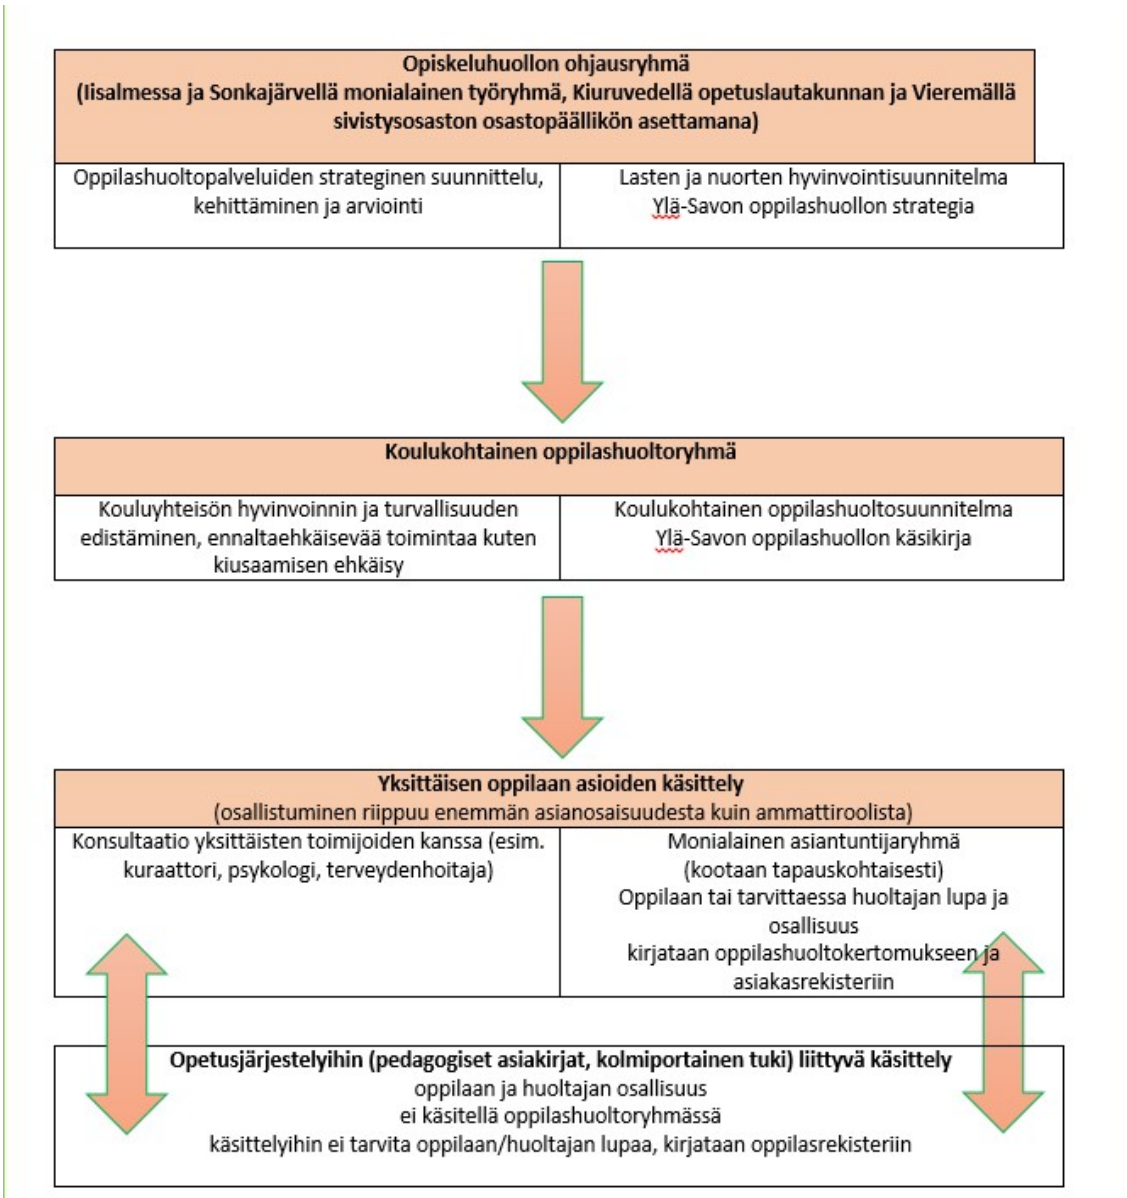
Opiskeluhuollon ohjausryhmä
(Iisalmessa ja Sonkajärvellä monialainen työryhmä, Kiuruvedellä opetuslautakunnan ja Vieremällä sivistysosaston osastopäällikön asettamana)

| Oppilashuoltopalveluiden strateginen suunnittelu, kehittäminen ja arviointi | Lasten ja nuorten hyvinvointisuunnitelma Ylä-Savon oppilashuollon strategia |
|---|---|

Koulukohtainen oppilashuoltoryhmä

| Kouluyhteisön hyvinvoinnin ja turvallisuuden edistäminen, ennaltaehkäisevää toimintaa kuten kiusaamisen ehkäisy | Koulukohtainen oppilashuoltosuunnitelma Ylä-Savon oppilashuollon käsikirja |
|---|---|

Yksittäisen oppilaan asioiden käsittely
(osallistuminen riippuu enemmän asianosaisuudesta kuin ammattiroolista)

| Konsultaatio yksittäisten toimijoiden kanssa (esim. kuraattori, psykologi, terveydenhoitaja) | Monialainen asiantuntijaryhmä (kootaan tapauskohtaisesti) Oppilaan tai tarvittaessa huoltajan lupa ja osallisuus kirjataan oppilashuoltokertomukseen ja asiakasrekisteriin |
|---|---|

Opetusjärjestelyihin (pedagogiset asiakirjat, kolmiportainen tuki) liittyvä käsittely
oppilaan ja huoltajan osallisuus
ei käsitellä oppilashuoltoryhmässä
käsittelyihin ei tarvita oppilaan/huoltajan lupaa, kirjataan oppilasrekisteriin